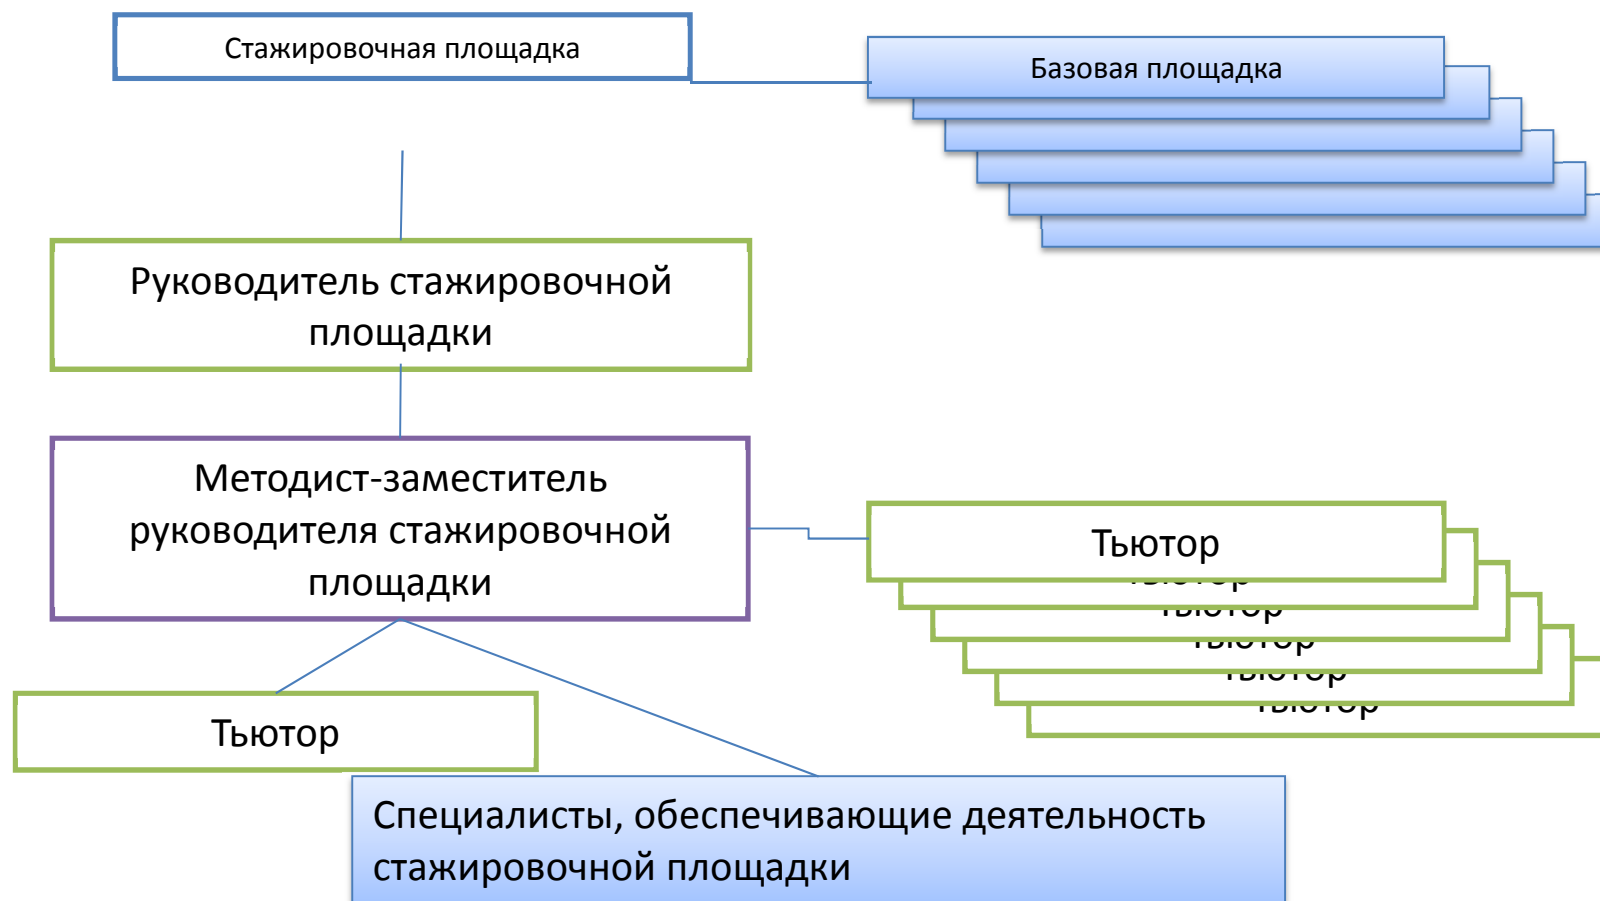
Стажировочная площадка

Базовая площадка

Руководитель стажировочной площадки

Методист-заместитель руководителя стажировочной площадки

Тьютор

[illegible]

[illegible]

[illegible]

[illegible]

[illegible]

Тьютор

Специалисты, обеспечивающие деятельность стажировочной площадки